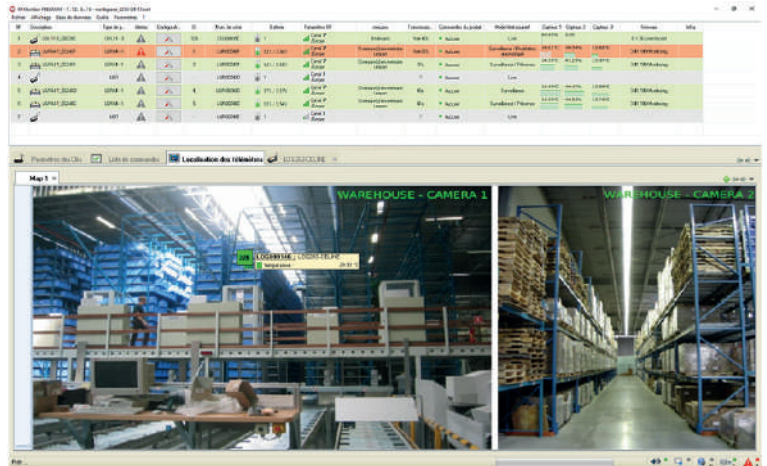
Fichier Affichage Base de données Outils Fenêtres ?

Description | Type de p... | Alertes | Config... | ID | Num. de série | Batterie | Puissance RF | Mission | Fonctionn... | Connexion du produit | Mode fonctionnement | Capteur 1 | Capteur 2 | Capteur 3 | Firmware | Infos

Paramètres des Clés | Liste de commandes | Localisation des télémètres

Map 1

WAREHOUSE - CAMERA 1

WAREHOUSE - CAMERA 2

226

Rdy